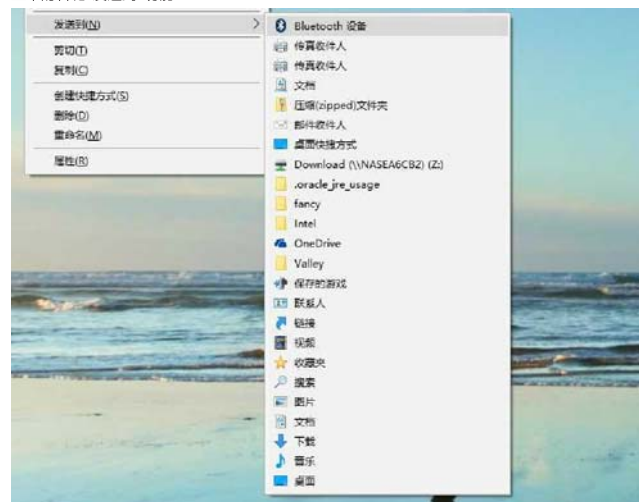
发送到(N)
剪切(T)
复制(C)
创建快捷方式(S)
删除(D)
重命名(M)
属性(R)

Bluetooth 设备
传真收件人
传真收件人
文档
压缩(zipped)文件夹
邮件收件人
桌面快捷方式
Download (\\NASEA6CB2) (Z:)
.oracle_jre_usage
fancy
Intel
OneDrive
Valley
保存的游戏
联系人
链接
视频
收藏夹
搜索
图片
文档
下载
音乐
桌面